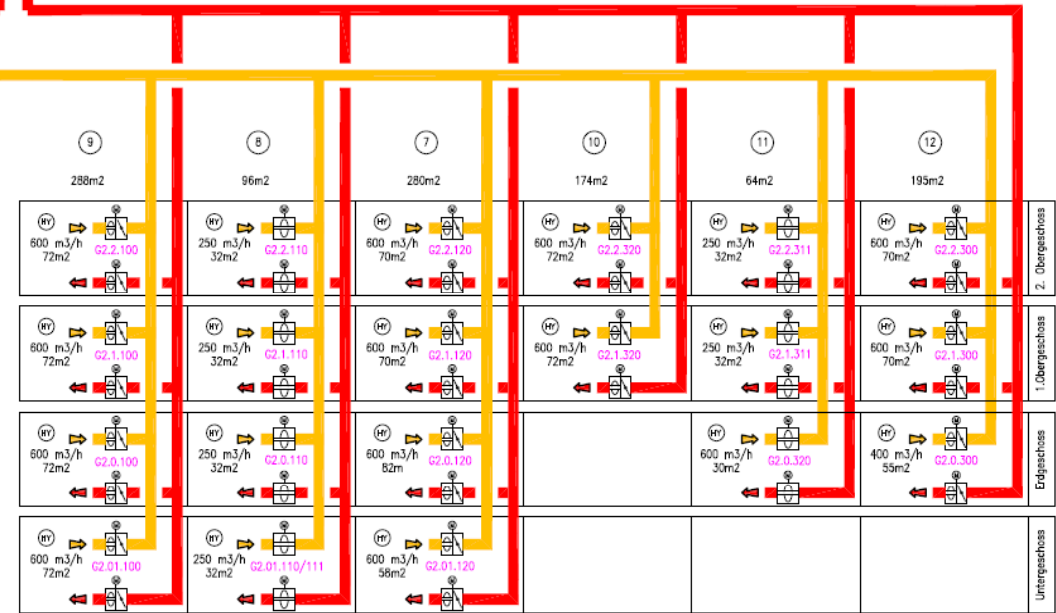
9 8 7 10 11 12

288m2 96m2 280m2 174m2 64m2 195m2

| | | | | | | |
|---|---|---|---|---|---|---|
| HY 600 m3/h 72m2 G2.2.100 | HY 250 m3/h 32m2 G2.2.110 | HY 600 m3/h 70m2 G2.2.120 | HY 600 m3/h 72m2 G2.2.320 | HY 250 m3/h 32m2 G2.2.311 | HY 600 m3/h 70m2 G2.2.300 | 2. Obergeschoss |
| HY 600 m3/h 72m2 G2.1.100 | HY 250 m3/h 32m2 G2.1.110 | HY 600 m3/h 70m2 G2.1.120 | HY 600 m3/h 72m2 G2.1.320 | HY 250 m3/h 32m2 G2.1.311 | HY 600 m3/h 70m2 G2.1.300 | 1.Obergeschoss |
| HY 600 m3/h 72m2 G2.0.100 | HY 250 m3/h 32m2 G2.0.110 | HY 600 m3/h 82m G2.0.120 | | HY 600 m3/h 30m2 G2.0.320 | HY 400 m3/h 55m2 G2.0.300 | Erdgeschoss |
| HY 600 m3/h 72m2 G2.01.100 | HY 250 m3/h 32m2 G2.01.110/111 | HY 600 m3/h 58m2 G2.01.120 | | | | Untergeschoss |